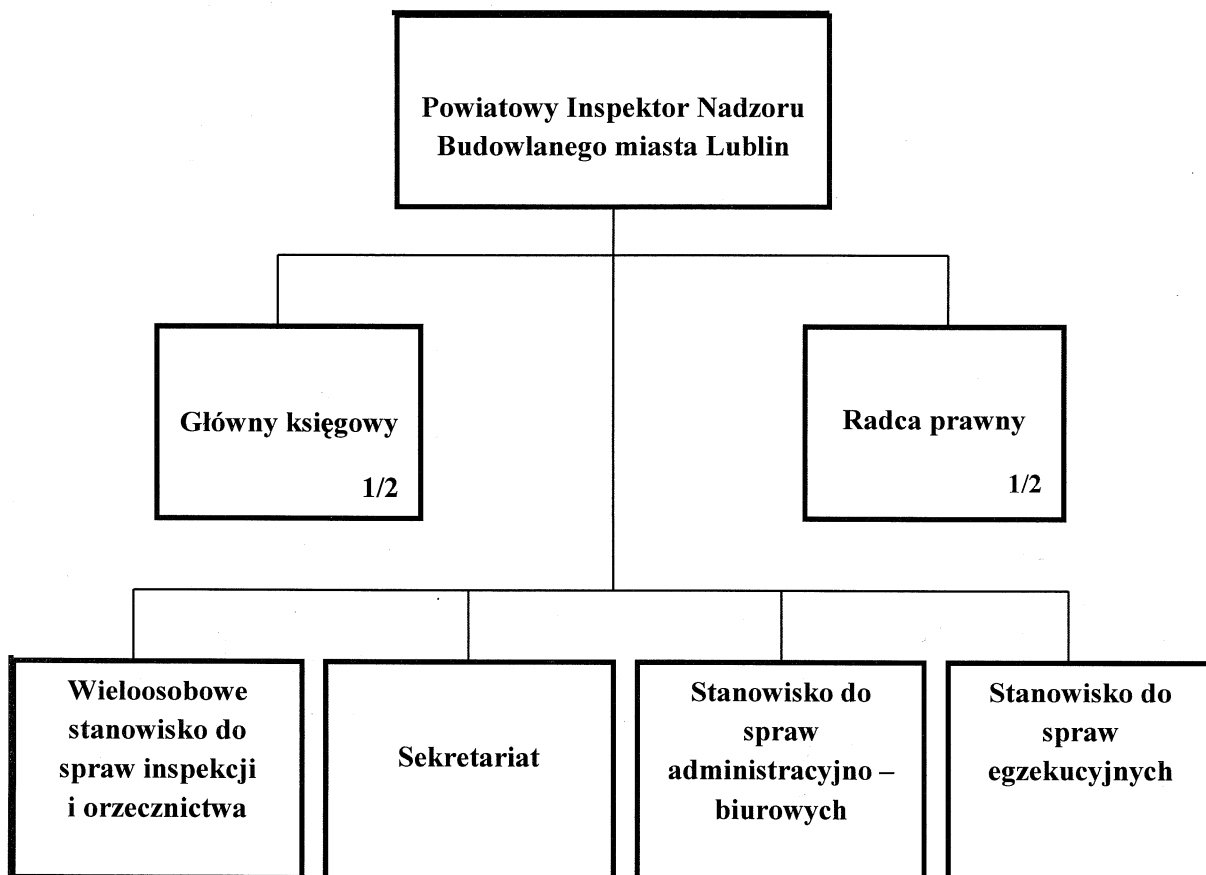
Powiatowy Inspektor Nadzoru Budowlanego miasta Lublin

Główny księgowy
1/2

Radca prawny
1/2

Wieloosobowe stanowisko do spraw inspekcji i orzecznictwa

Sekretariat

Stanowisko do spraw administracyjno – biurowych

Stanowisko do spraw egzekucyjnych